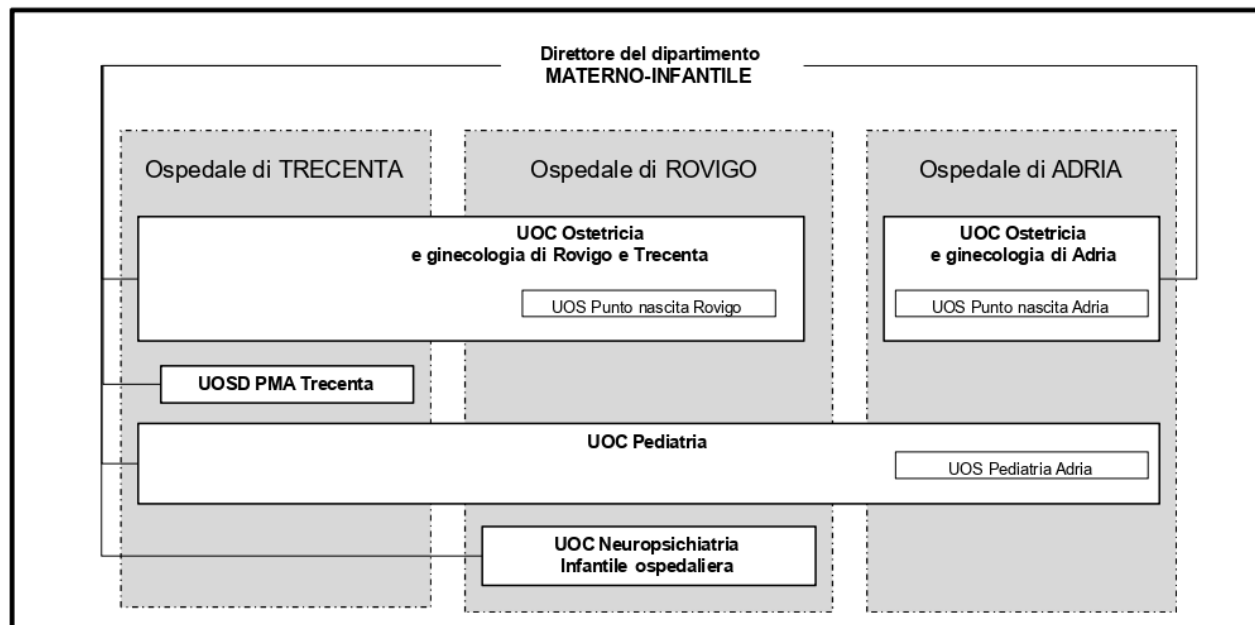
Direttore del dipartimento
MATERNO-INFANTILE

Ospedale di TRECENTA

Ospedale di ROVIGO

Ospedale di ADRIA

UOC Ostetricia
e ginecologia di Rovigo e Trecenta

UOS Punto nascita Rovigo

UOC Ostetricia
e ginecologia di Adria

UOS Punto nascita Adria

UOSD PMA Trecenta

UOC Pediatria

UOS Pediatria Adria

UOC Neuropsichiatria
Infantile ospedaliera